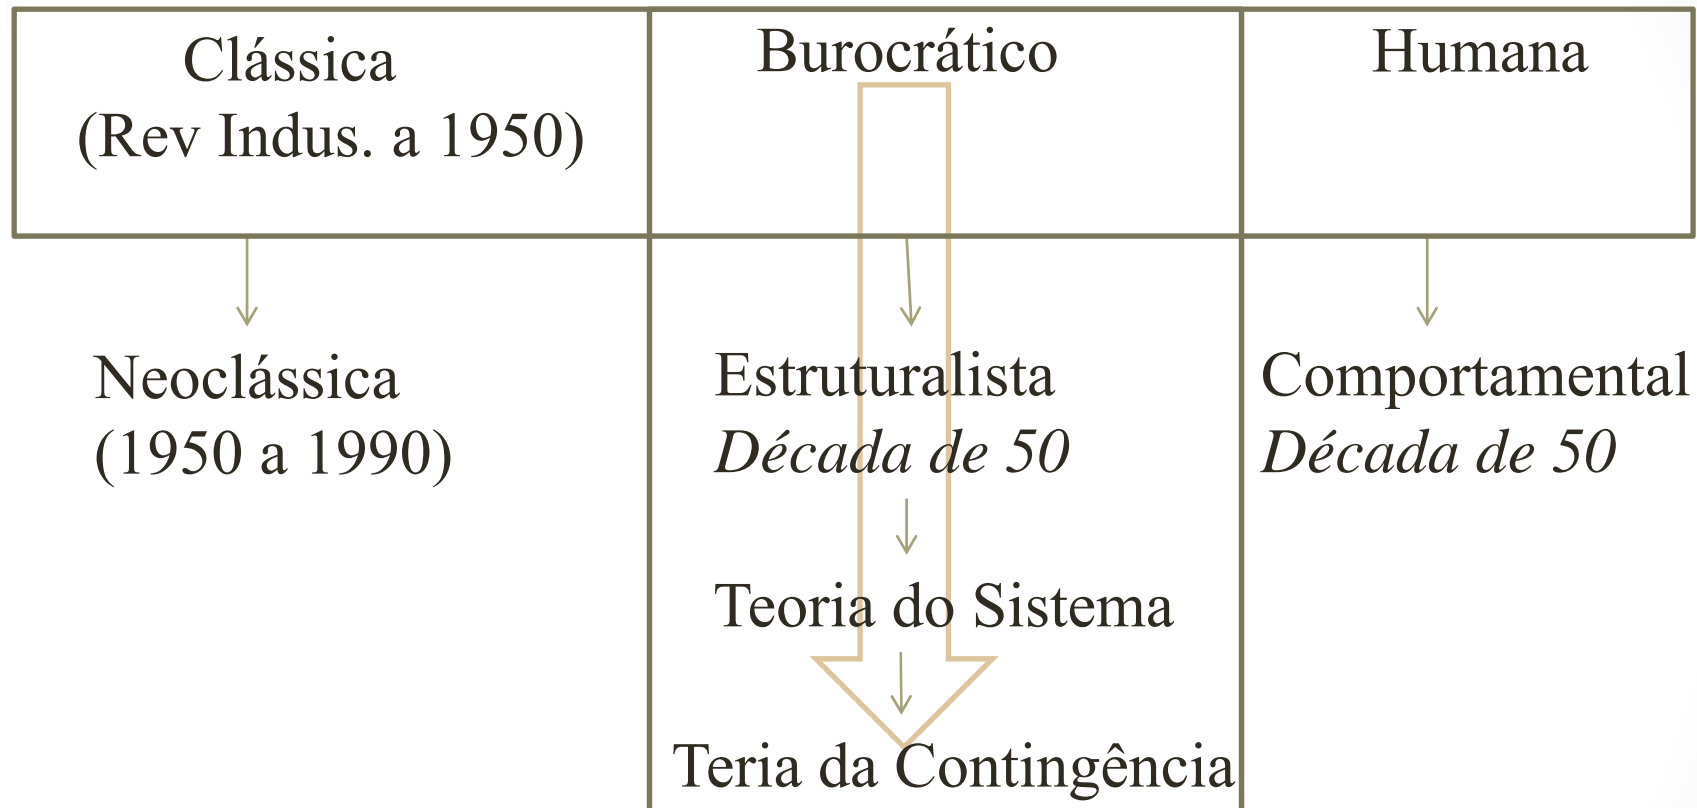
| Clássica (Rev Indus. a 1950) | Burocrático | Humana |
|---|---|---|

Neoclássica
(1950 a 1990)

Estruturalista
*Década de 50*

Teoria do Sistema

Teria da Contingência

Comportamental
*Década de 50*